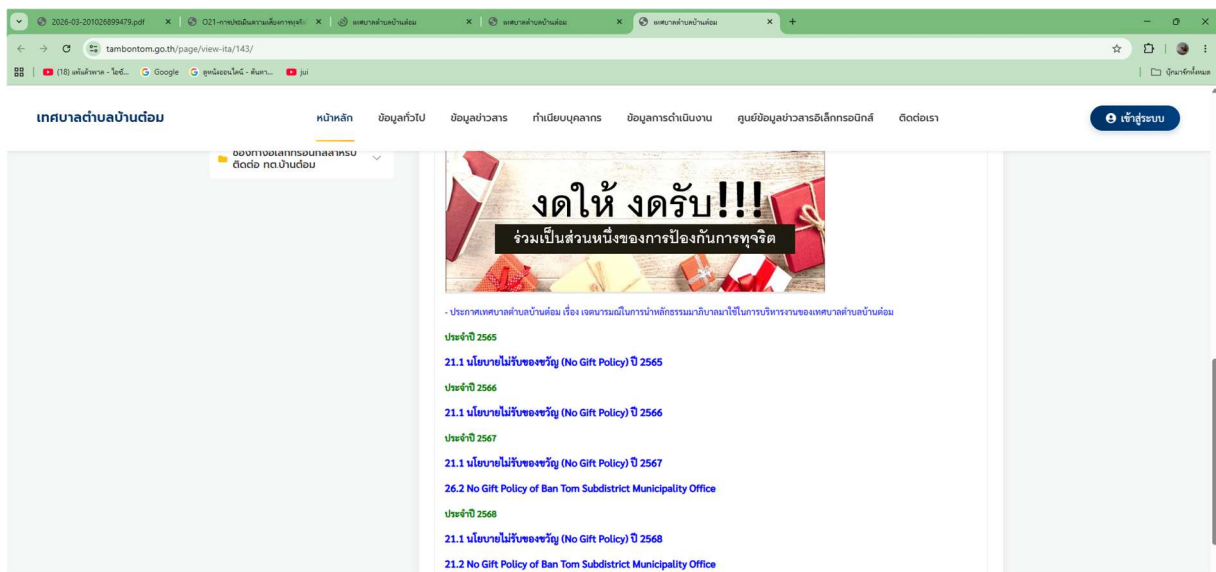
2026-03-201026899479.pdf × O21-การประเมินความเสี่ยงการทุจริต × เทศบาลตำบลบ้านต้อม × เทศบาลตำบลบ้านต้อม × เทศบาลตำบลบ้านต้อม × +

tambontom.go.th/page/view-ita/143/

(18) แฟนตัวพาล - โอซี... Google ดูหนังออนไลน์ - ค้นหา... jui

บุ๊กมาร์กทั้งหมด

เทศบาลตำบลบ้านต้อม

หน้าหลัก ข้อมูลทั่วไป ข้อมูลข่าวสาร ทำเนียบบุคลากร ข้อมูลการดำเนินงาน ศูนย์ข้อมูลข่าวสารอิเล็กทรอนิกส์ ติดต่อเรา

เข้าสู่ระบบ

ช่องทางอิเล็กทรอนิกส์สำหรับติดต่อ ทต.บ้านต้อม

งดให้ งดรับ!!!
ร่วมเป็นส่วนหนึ่งของการป้องกันการทุจริต

- ประกาศเทศบาลตำบลบ้านต้อม เรื่อง เจตนารมณ์ในการนำหลักธรรมมาภิบาลมาใช้ในการบริหารงานของเทศบาลตำบลบ้านต้อม

ประจำปี 2565

21.1 นโยบายไม่รับของขวัญ (No Gift Policy) ปี 2565

ประจำปี 2566

21.1 นโยบายไม่รับของขวัญ (No Gift Policy) ปี 2566

ประจำปี 2567

21.1 นโยบายไม่รับของขวัญ (No Gift Policy) ปี 2567

26.2 No Gift Policy of Ban Tom Subdistrict Municipality Office

ประจำปี 2568

21.1 นโยบายไม่รับของขวัญ (No Gift Policy) ปี 2568

21.2 No Gift Policy of Ban Tom Subdistrict Municipality Office